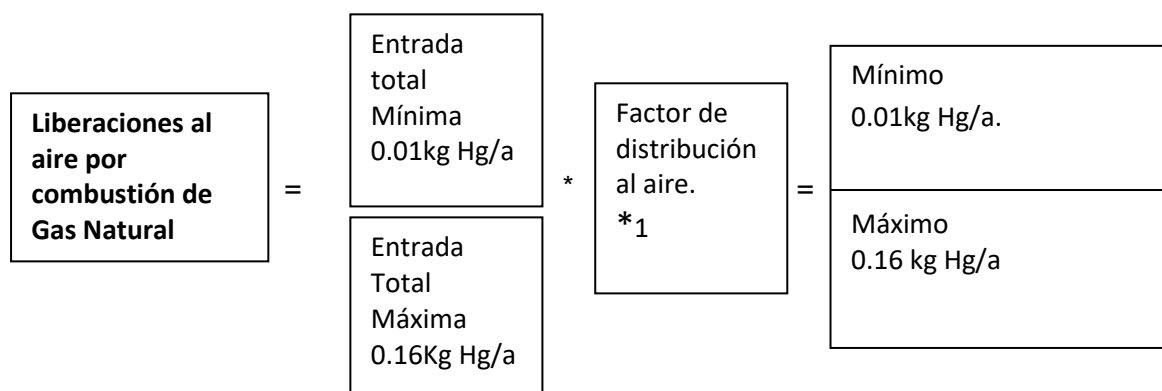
**Liberaciones al aire por combustión de Gas Natural**

=

Entrada total Mínima 0.01kg Hg/a

Entrada Total Máxima 0.16Kg Hg/a

*

Factor de distribución al aire. *1

=

Mínimo 0.01kg Hg/a.

Máximo 0.16 kg Hg/a